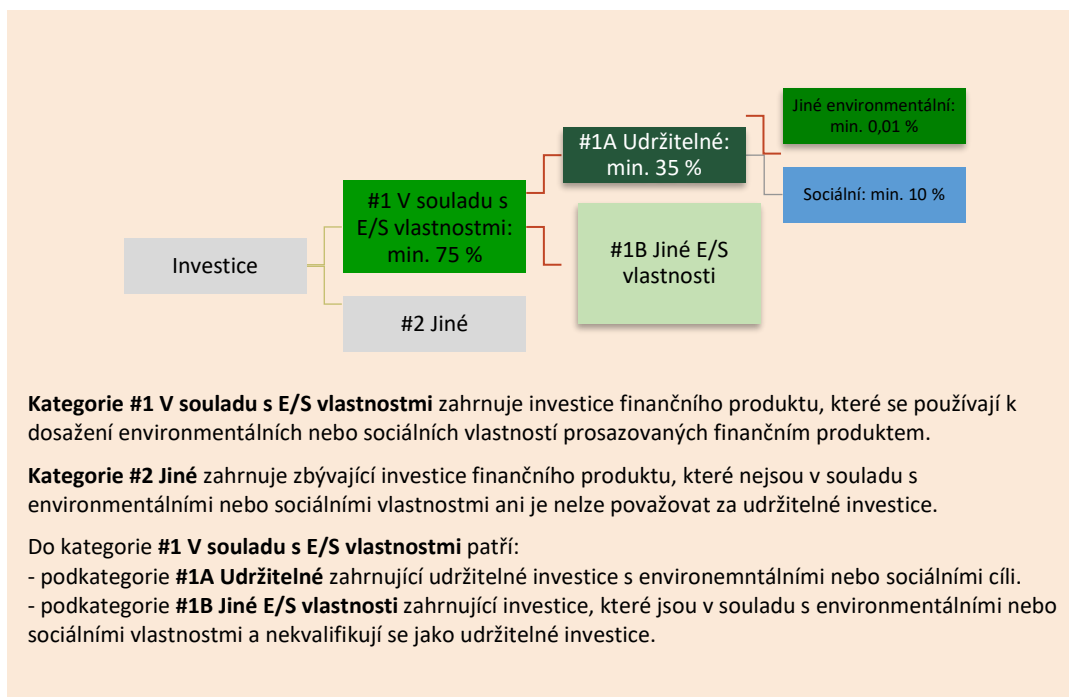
Investice

#1 V souladu s E/S vlastnostmi: min. 75 %

#2 Jiné

#1A Udržitelné: min. 35 %

#1B Jiné E/S vlastnosti

Jiné environmentální: min. 0,01 %

Sociální: min. 10 %

**Kategorie #1 V souladu s E/S vlastnostmi** zahrnuje investice finančního produktu, které se používají k dosažení environmentálních nebo sociálních vlastností prosazovaných finančním produktem.

**Kategorie #2 Jiné** zahrnuje zbývající investice finančního produktu, které nejsou v souladu s environmentálními nebo sociálními vlastnostmi ani je nelze považovat za udržitelné investice.

Do kategorie **#1 V souladu s E/S vlastnostmi** patří:
- podkategorie **#1A Udržitelné** zahrnující udržitelné investice s environemntálními nebo sociálními cíli.
- podkategorie **#1B Jiné E/S vlastnosti** zahrnující investice, které jsou v souladu s environmentálními nebo sociálními vlastnostmi a nekvalifikují se jako udržitelné investice.